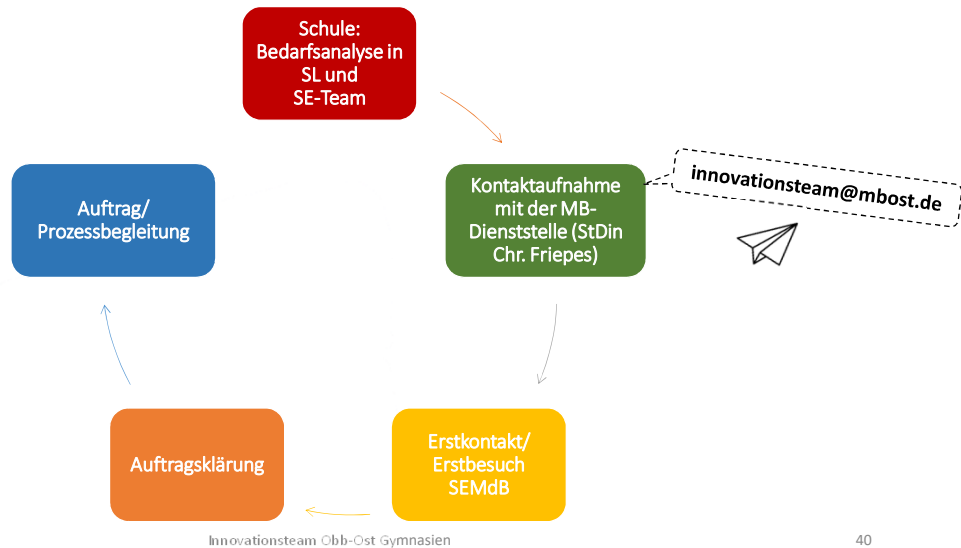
Schule: Bedarfsanalyse in SL und SE-Team

Kontaktaufnahme mit der MB-Dienststelle (StDin Chr. Friepes)

innovationsteam@mbost.de

Erstkontakt/ Erstbesuch SEMdB

Auftragsklärung

Auftrag/ Prozessbegleitung

Innovationsteam Obb-Ost Gymnasien

40